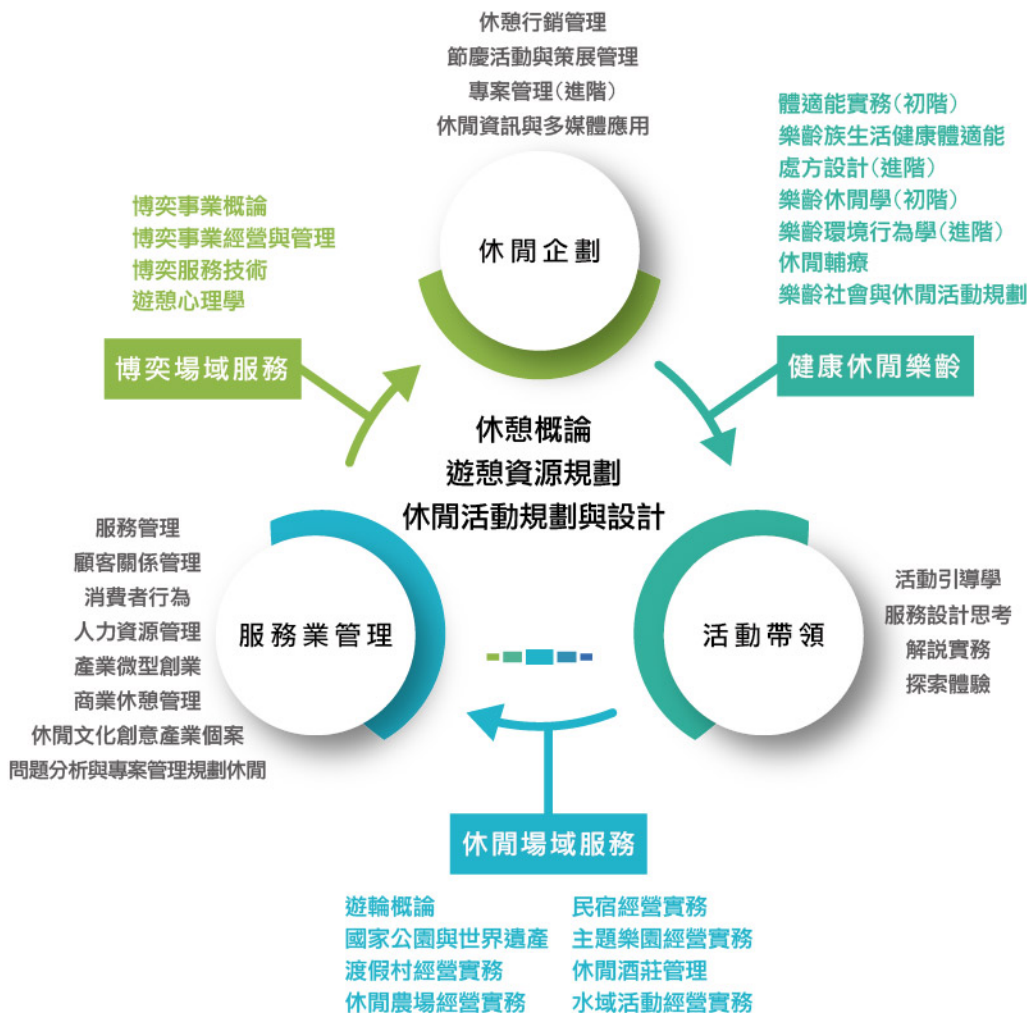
休憩行銷管理
節慶活動與策展管理
專案管理(進階)
休閒資訊與多媒體應用

體適能實務(初階)
樂齡族生活健康體適能
處方設計(進階)
樂齡休閒學(初階)
樂齡環境行為學(進階)
休閒輔療
樂齡社會與休閒活動規劃

博奕事業概論
博奕事業經營與管理
博奕服務技術
遊憩心理學

休閒企劃

博奕場域服務

健康休閒樂齡

休憩概論
遊憩資源規劃
休閒活動規劃與設計

服務管理
顧客關係管理
消費者行為
人力資源管理
產業微型創業
商業休憩管理
休閒文化創意產業個案
問題分析與專案管理規劃休閒

服務業管理

活動帶領

活動引導學
服務設計思考
解説實務
探索體驗

休閒場域服務

遊輪概論
國家公園與世界遺產
渡假村經營實務
休閒農場經營實務

民宿經營實務
主題樂園經營實務
休閒酒莊管理
水域活動經營實務